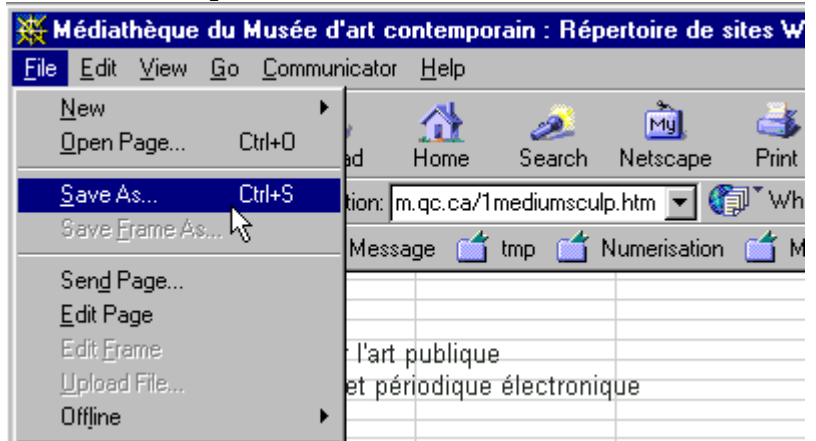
Médiathèque du Musée d'art contemporain : Répertoire de sites W

File Edit View Go Communicator Help

New
Open Page... Ctrl+O
Save As... Ctrl+S
Save Frame As...
Send Page...
Edit Page
Edit Frame
Upload File...
Offline

ad Home Search Netscape Print

tion: m.qc.ca/1mediumsculp.htm

Wh

Message tmp Numerisation M

l'art publique
et périodique électronique